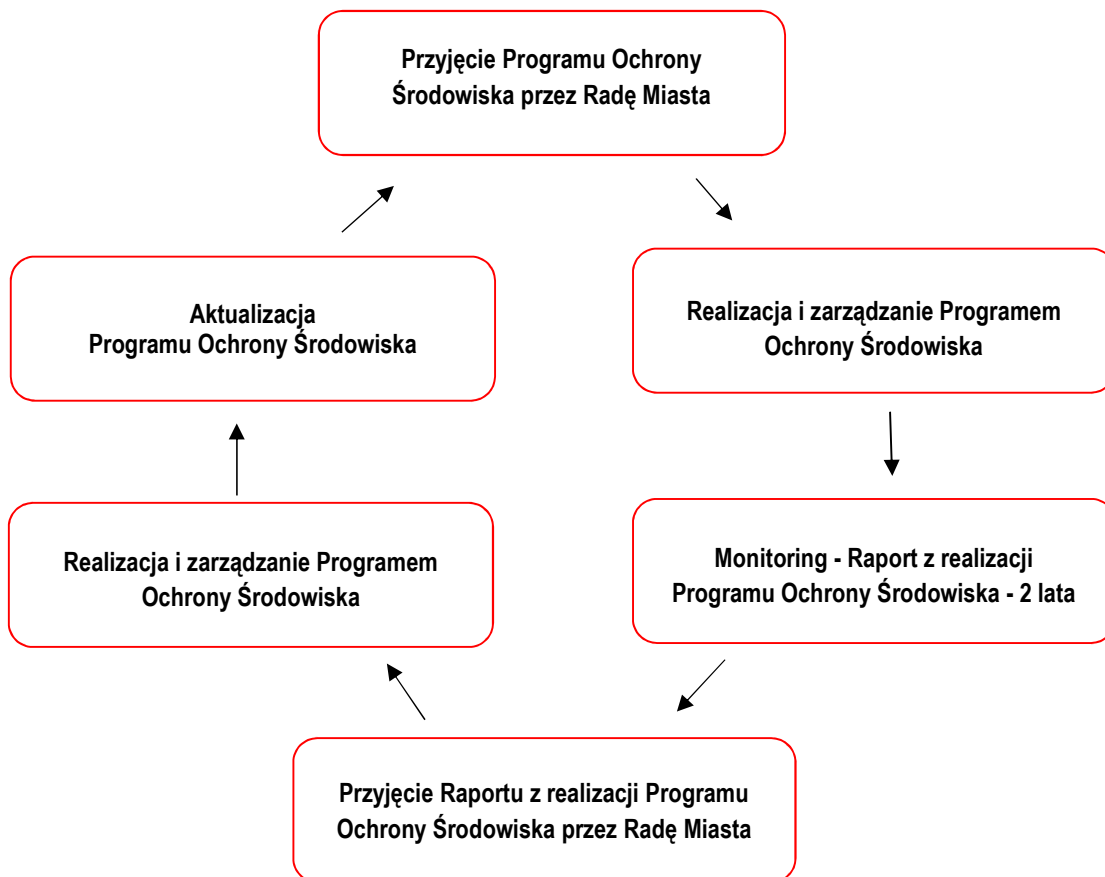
Przyjęcie Programu Ochrony Środowiska przez Radę Miasta

Realizacja i zarządzanie Programem Ochrony Środowiska

Monitoring - Raport z realizacji Programu Ochrony Środowiska - 2 lata

Przyjęcie Raportu z realizacji Programu Ochrony Środowiska przez Radę Miasta

Realizacja i zarządzanie Programem Ochrony Środowiska

Aktualizacja Programu Ochrony Środowiska